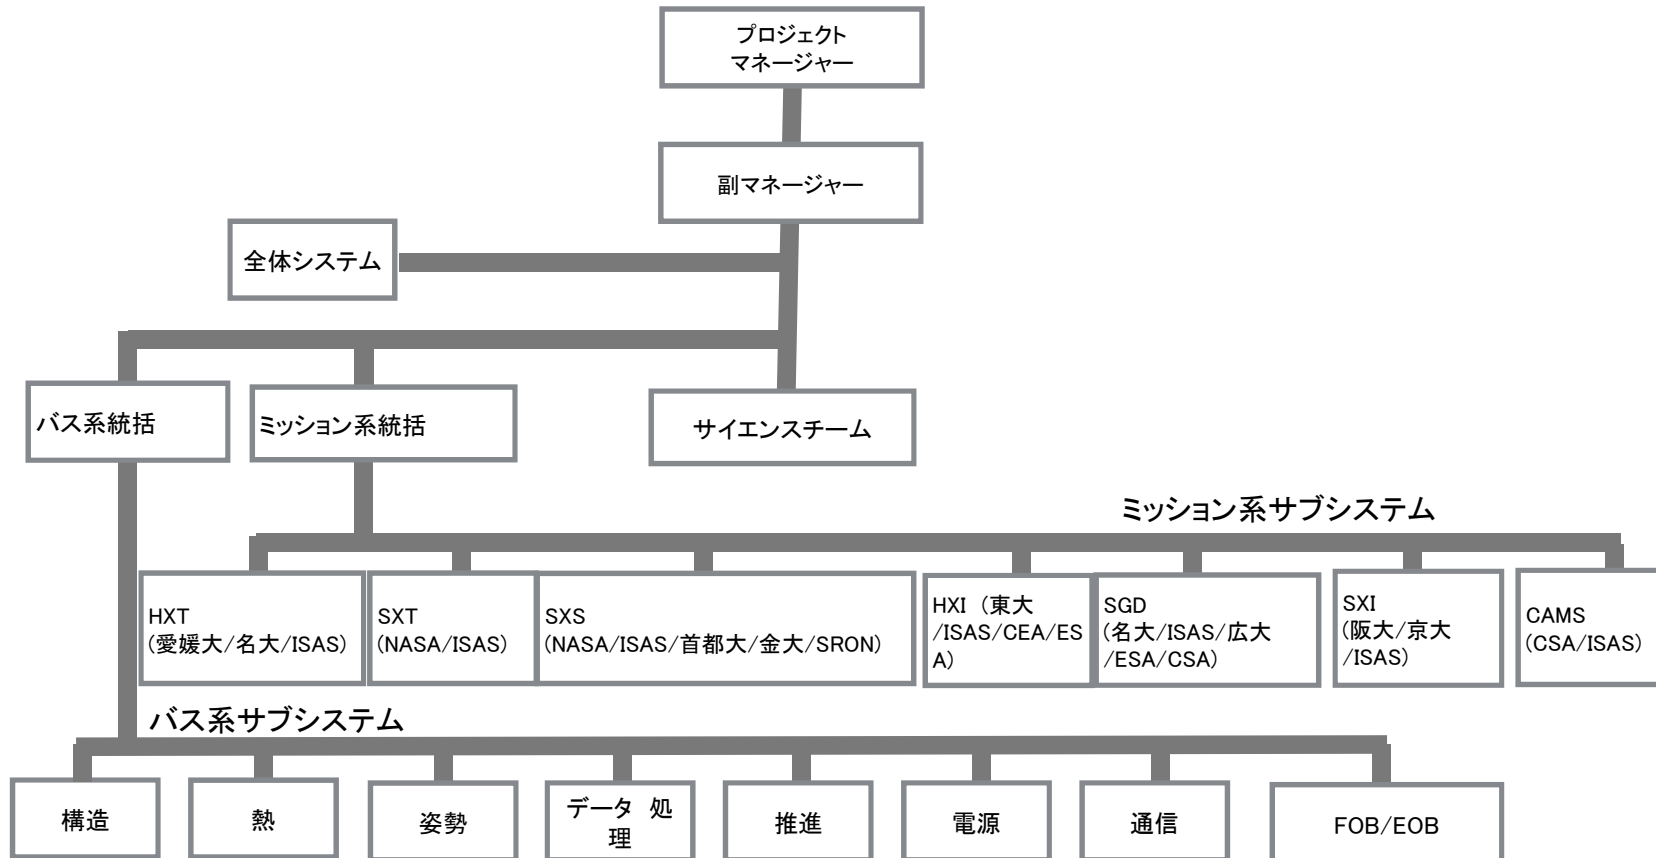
プロジェクト
マネージャー

副マネージャー

全体システム

バス系統括

ミッション系統括

サイエンスチーム

ミッション系サブシステム

HXT
(愛媛大/名大/ISAS)

SXT
(NASA/ISAS)

SXS
(NASA/ISAS/首都大/金大/SRON)

HXI（東大
/ISAS/CEA/ES
A)

SGD
(名大/ISAS/広大
/ESA/CSA)

SXI
(阪大/京大
/ISAS)

CAMS
(CSA/ISAS)

バス系サブシステム

構造

熱

姿勢

データ 処
理

推進

電源

通信

FOB/EOB